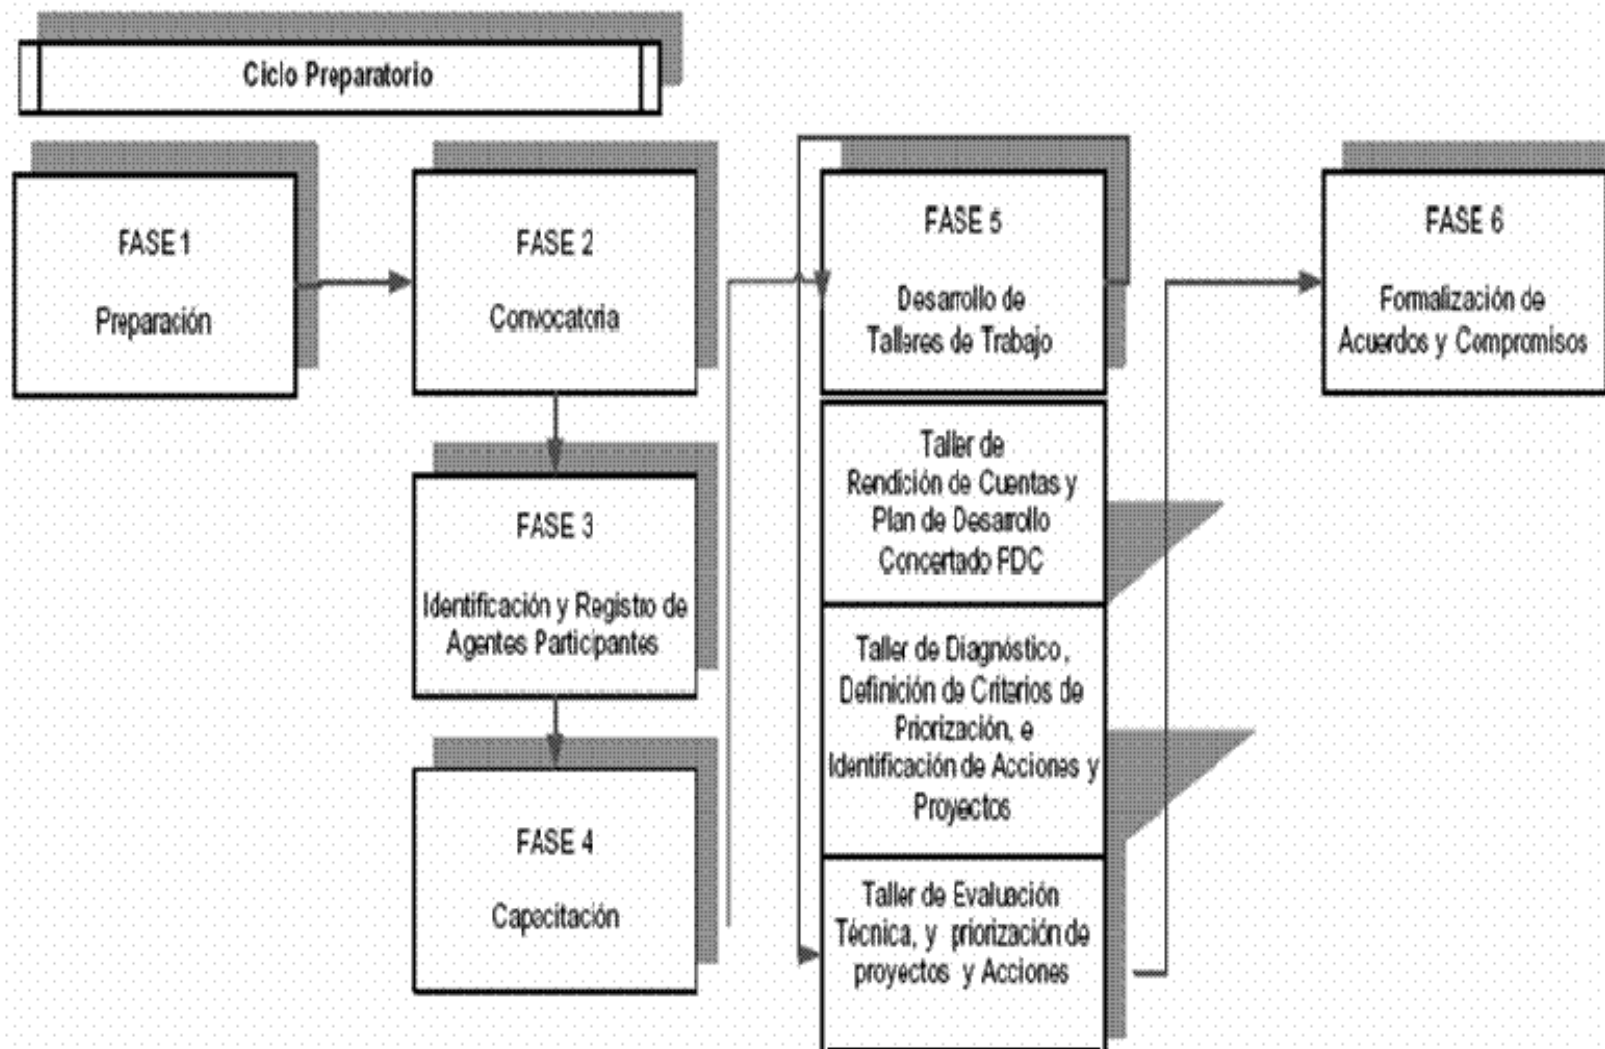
Ciclo Preparatorio

FASE 1

Preparación

FASE 2

Convocatoria

FASE 3

Identificación y Registro de Agentes Participantes

FASE 4

Capacitación

FASE 5

Desarrollo de Talleres de Trabajo

Taller de Rendición de Cuentas y Plan de Desarrollo Concertado PDC

Taller de Diagnóstico, Definición de Criterios de Priorización, e Identificación de Acciones y Proyectos

Taller de Evaluación Técnica, y priorización de proyectos y Acciones

FASE 6

Formalización de Acuerdos y Compromisos